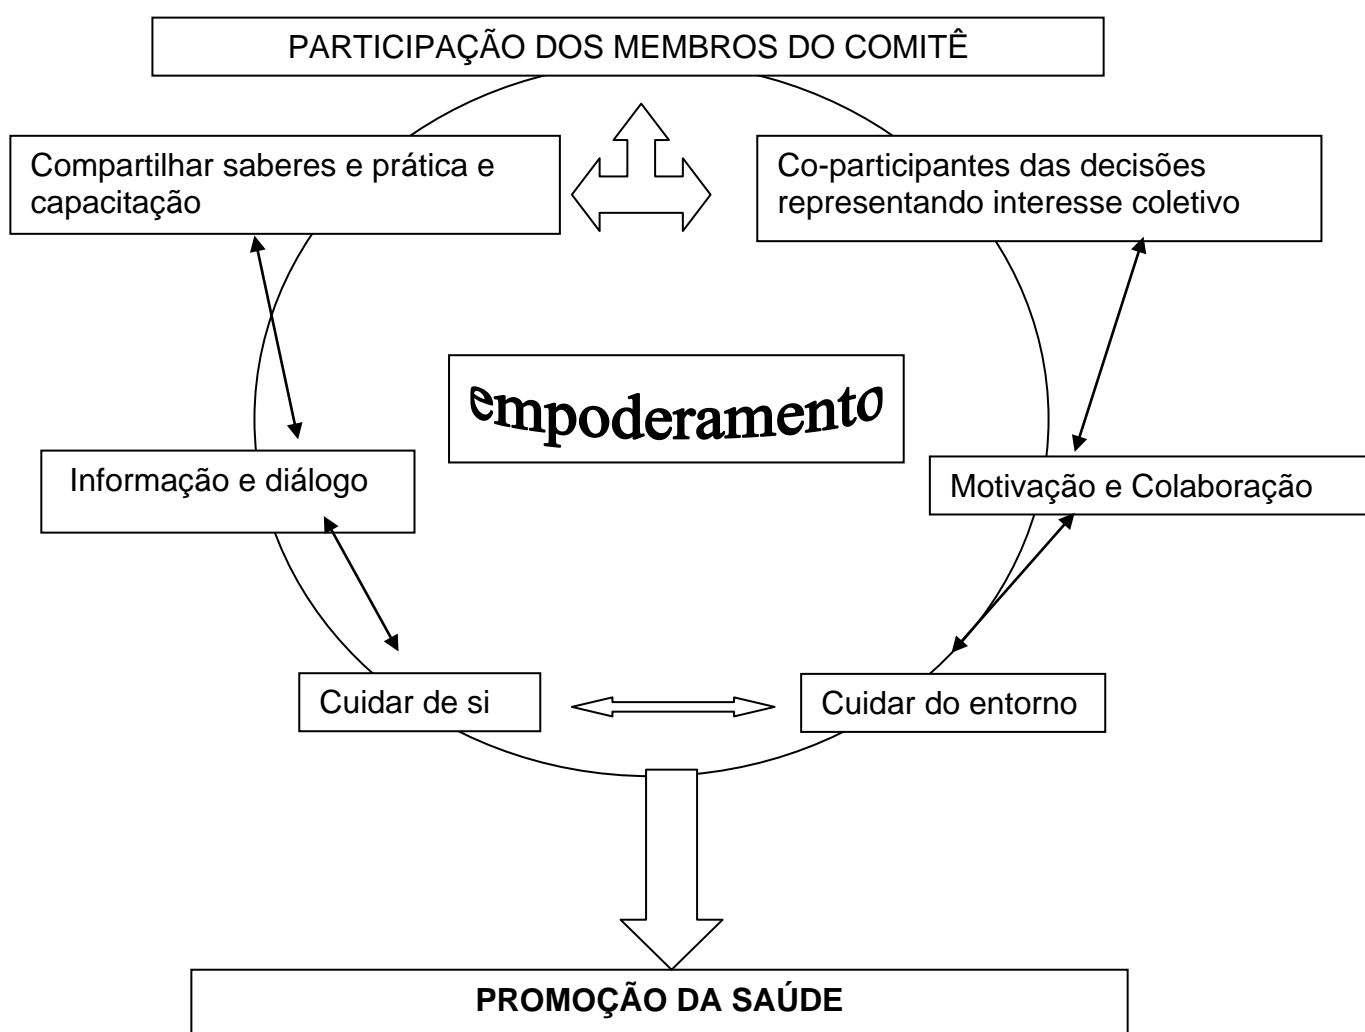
PARTICIPAÇÃO DOS MEMBROS DO COMITÊ

Compartilhar saberes e prática e capacitação

Co-participantes das decisões representando interesse coletivo

empoderamento

Informação e diálogo

Motivação e Colaboração

Cuidar de si

Cuidar do entorno

PROMOÇÃO DA SAÚDE